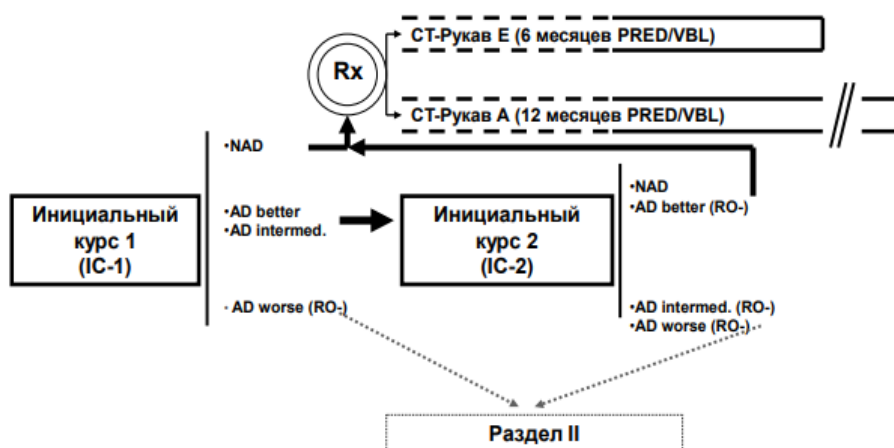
Rx

CT-Рукав E (6 месяцев PRED/VBL)

CT-Рукав A (12 месяцев PRED/VBL)

Инициальный курс 1 (IC-1)

•NAD

•AD better
•AD intermed.

· AD worse (RO-)

Инициальный курс 2 (IC-2)

•NAD
•AD better (RO-)

•AD intermed. (RO-)
•AD worse (RO-)

Раздел II